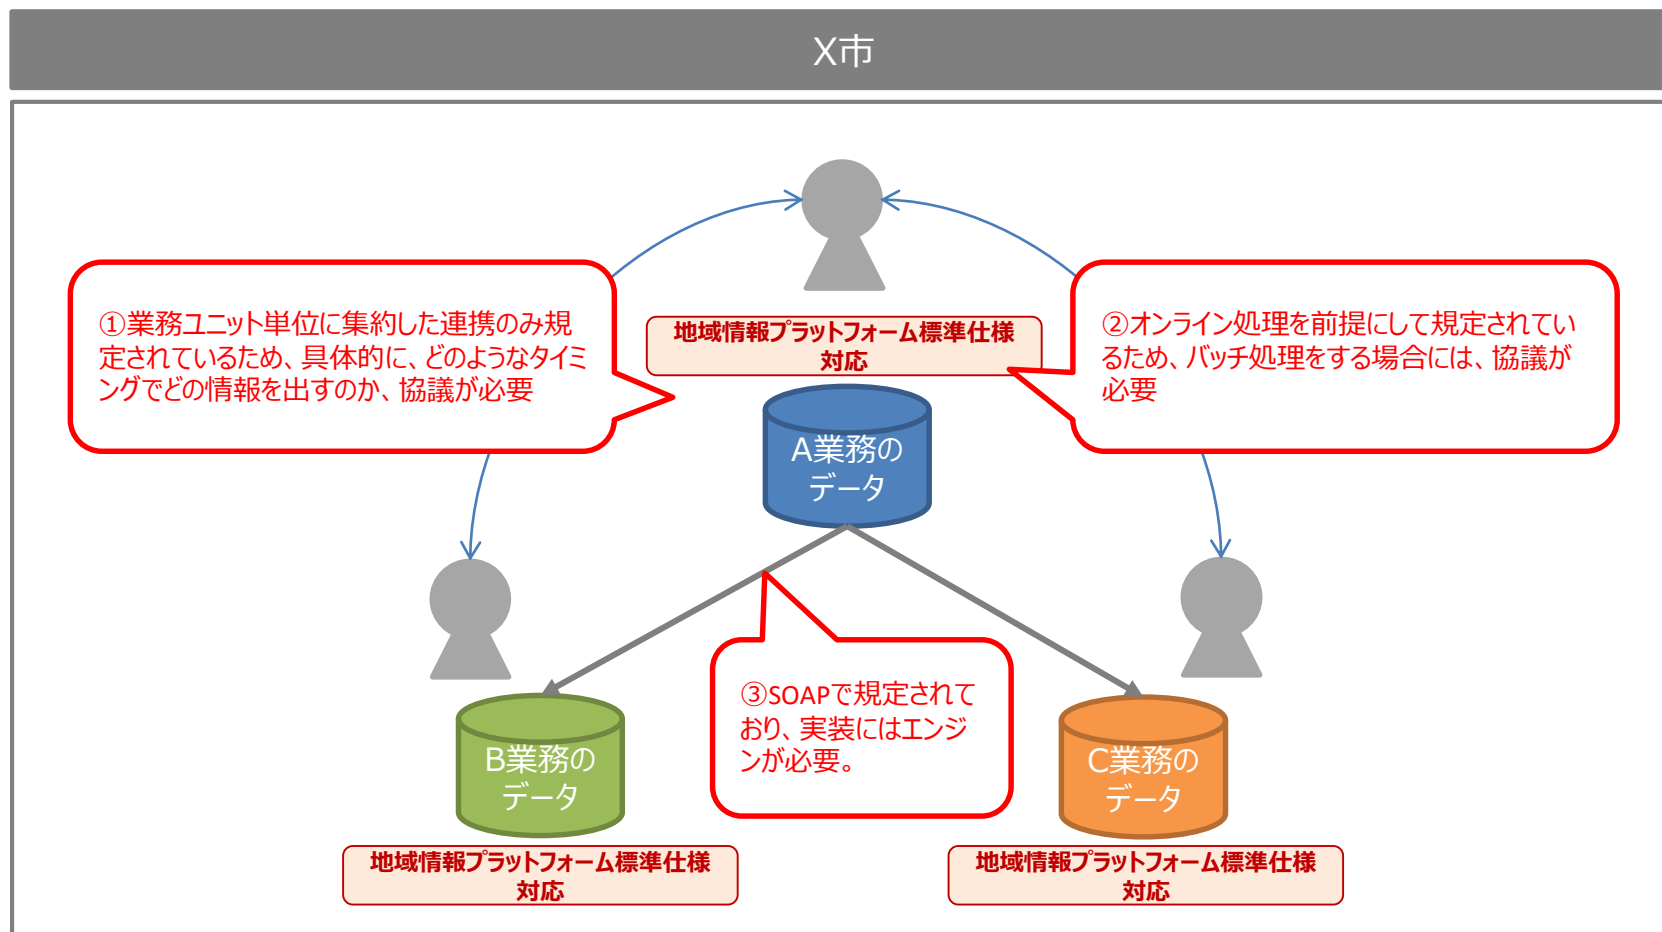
X市

①業務ユニット単位に集約した連携のみ規定されているため、具体的に、どのようなタイミングでどの情報を出すのか、協議が必要

地域情報プラットフォーム標準仕様対応

②オンライン処理を前提にして規定されているため、バッチ処理をする場合には、協議が必要

A業務のデータ

③SOAPで規定されており、実装にはエンジンが必要。

B業務のデータ

C業務のデータ

地域情報プラットフォーム標準仕様対応

地域情報プラットフォーム標準仕様対応